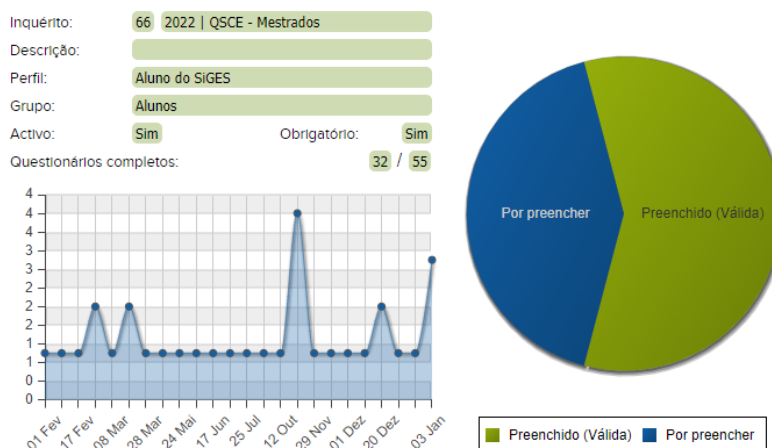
Inquérito: 66 2022 | QSCE - Mestrados
Descrição:
Perfil: Aluno do SiGES
Grupo: Alunos
Activo: Sim Obrigatório: Sim
Questionários completos: 32 / 55

4
4
4
3
3
2
2
1
1
0
0

01 Fev
17 Fev
08 Mar
28 Mar
24 Mai
17 Jun
25 Jul
12 Out
29 Nov
01 Dez
20 Dez
03 Jan

Por preencher
Preenchido (Válida)

Preenchido (Válida) Por preencher